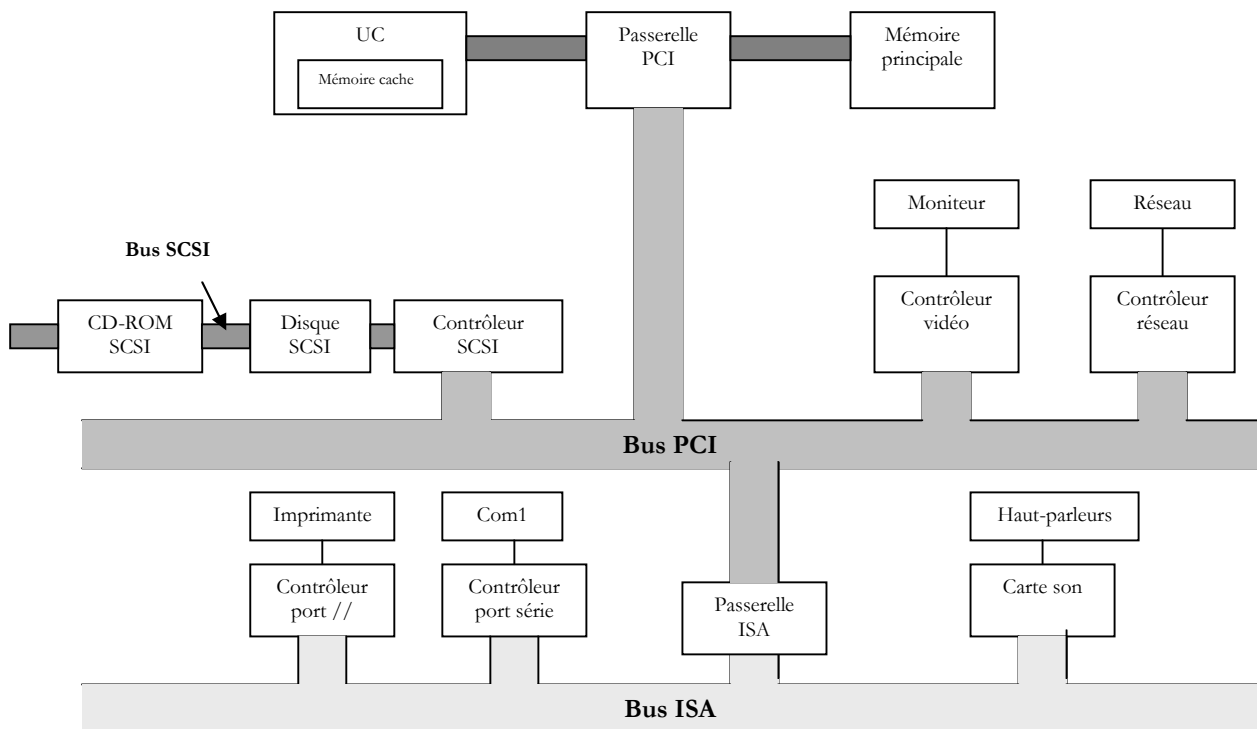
UC

Mémoire cache

Passerelle PCI

Mémoire principale

Moniteur

Réseau

Bus SCSI

CD-ROM SCSI

Disque SCSI

Contrôleur SCSI

Contrôleur vidéo

Contrôleur réseau

Bus PCI

Imprimante

Com1

Haut-parleurs

Contrôleur port //

Contrôleur port série

Passerelle ISA

Carte son

Bus ISA